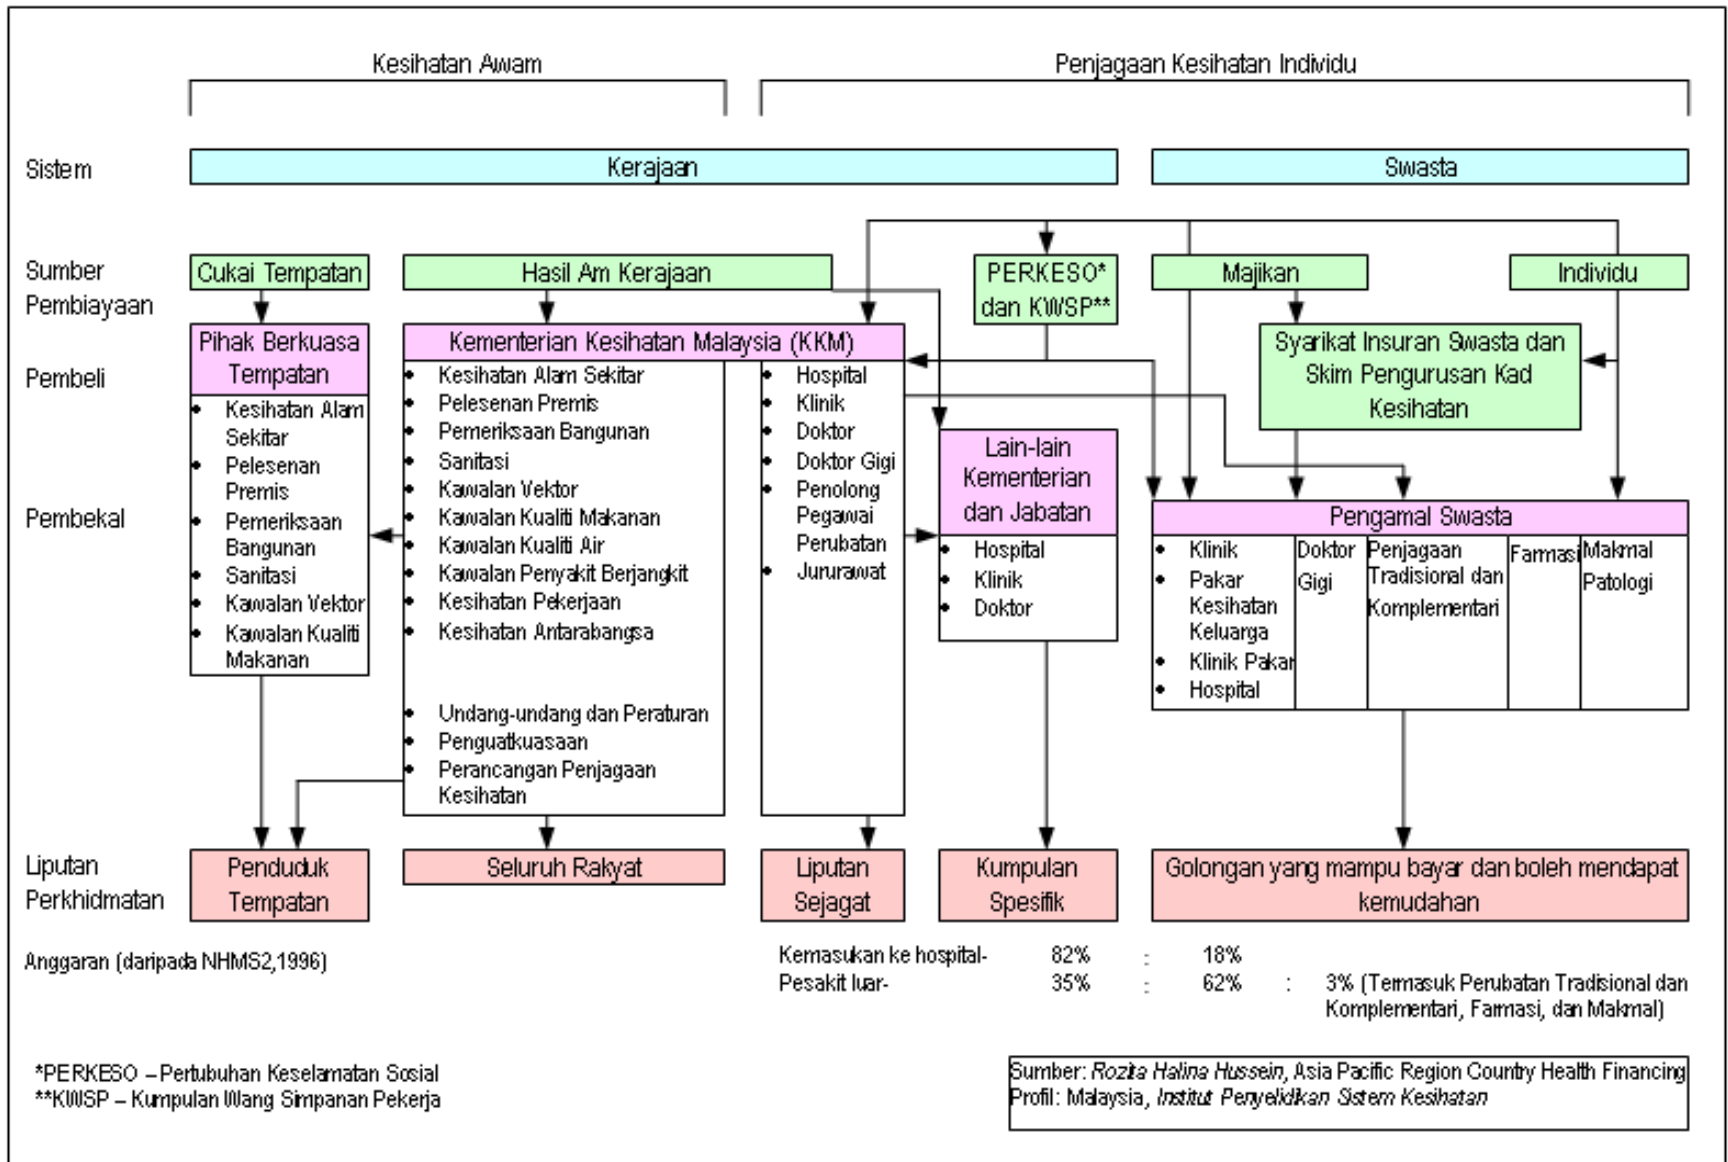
Kesihatan Awam

Penjagaan Kesihatan Individu

Sistem

Kerajaan

Swasta

Sumber Pembiayaan

Cukai Tempatan

Hasil Am Kerajaan

PERKESO* dan KWSP**

Majikan

Individu

Pembeli

Pihak Berkuasa Tempatan

Kementerian Kesihatan Malaysia (KKM)

Syarikat Insuran Swasta dan Skim Pengurusan Kad Kesihatan

Pembekal

- Kesihatan Alam Sekitar
- Pelesenan Premis
- Pemeriksaan Bangunan
- Sanitasi
- Kawalan Vektor
- Kawalan Kualiti Makanan

- Kesihatan Alam Sekitar
- Pelesenan Premis
- Pemeriksaan Bangunan
- Sanitasi
- Kawalan Vektor
- Kawalan Kualiti Makanan
- Kawalan Kualiti Air
- Kawalan Penyakit Berjangkit
- Kesihatan Pekerjaan
- Kesihatan Antarabangsa

- Undang-undang dan Peraturan
- Penguatkuasaan
- Perancangan Penjagaan Kesihatan

- Hospital
- Klinik
- Doktor
- Doktor Gigi
- Penolong Pegawai Perubatan
- Jururawat

Lain-lain Kementerian dan Jabatan

- Hospital
- Klinik
- Doktor

Pengamal Swasta

- Klinik
- Pakar Kesihatan Keluarga
- Klinik Pakar
- Hospital

Doktor Gigi

Penjagaan Tradisional dan Komplementari

Farmasi

Makmal Patologi

Liputan Perkhidmatan

Penduduk Tempatan

Seluruh Rakyat

Liputan Sejagat

Kumpulan Spesifik

Golongan yang mampu bayar dan boleh mendapat kemudahan

Anggaran (daripada NHMS2,1996)

Kemasukan ke hospital- 82% : 18%
Pesakit luar- 35% : 62% : 3% (Termasuk Perubatan Tradisional dan Komplementari, Farmasi, dan Makmal)

*PERKESO – Pertubuhan Keselamatan Sosial
**KWSP – Kumpulan Wang Simpanan Pekerja

Sumber: Rozita Halina Hussein, Asia Pacific Region Country Health Financing Profil: Malaysia, Institut Penyelidikan Sistem Kesihatan